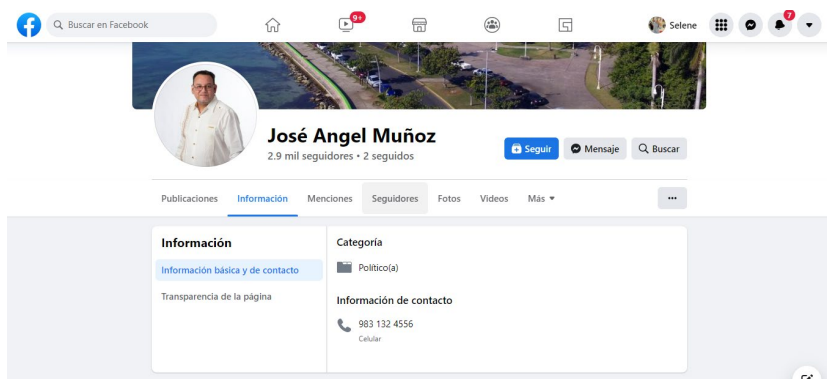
Buscar en Facebook

9+

Selene

7

José Angel Muñoz

2.9 mil seguidores • 2 seguidos

Seguir

Mensaje

Buscar

Publicaciones

Información

Menciones

Seguidores

Fotos

Videos

Más

...

Información

Información básica y de contacto

Transparencia de la página

Categoría

Político(a)

Información de contacto

983 132 4556

Celular